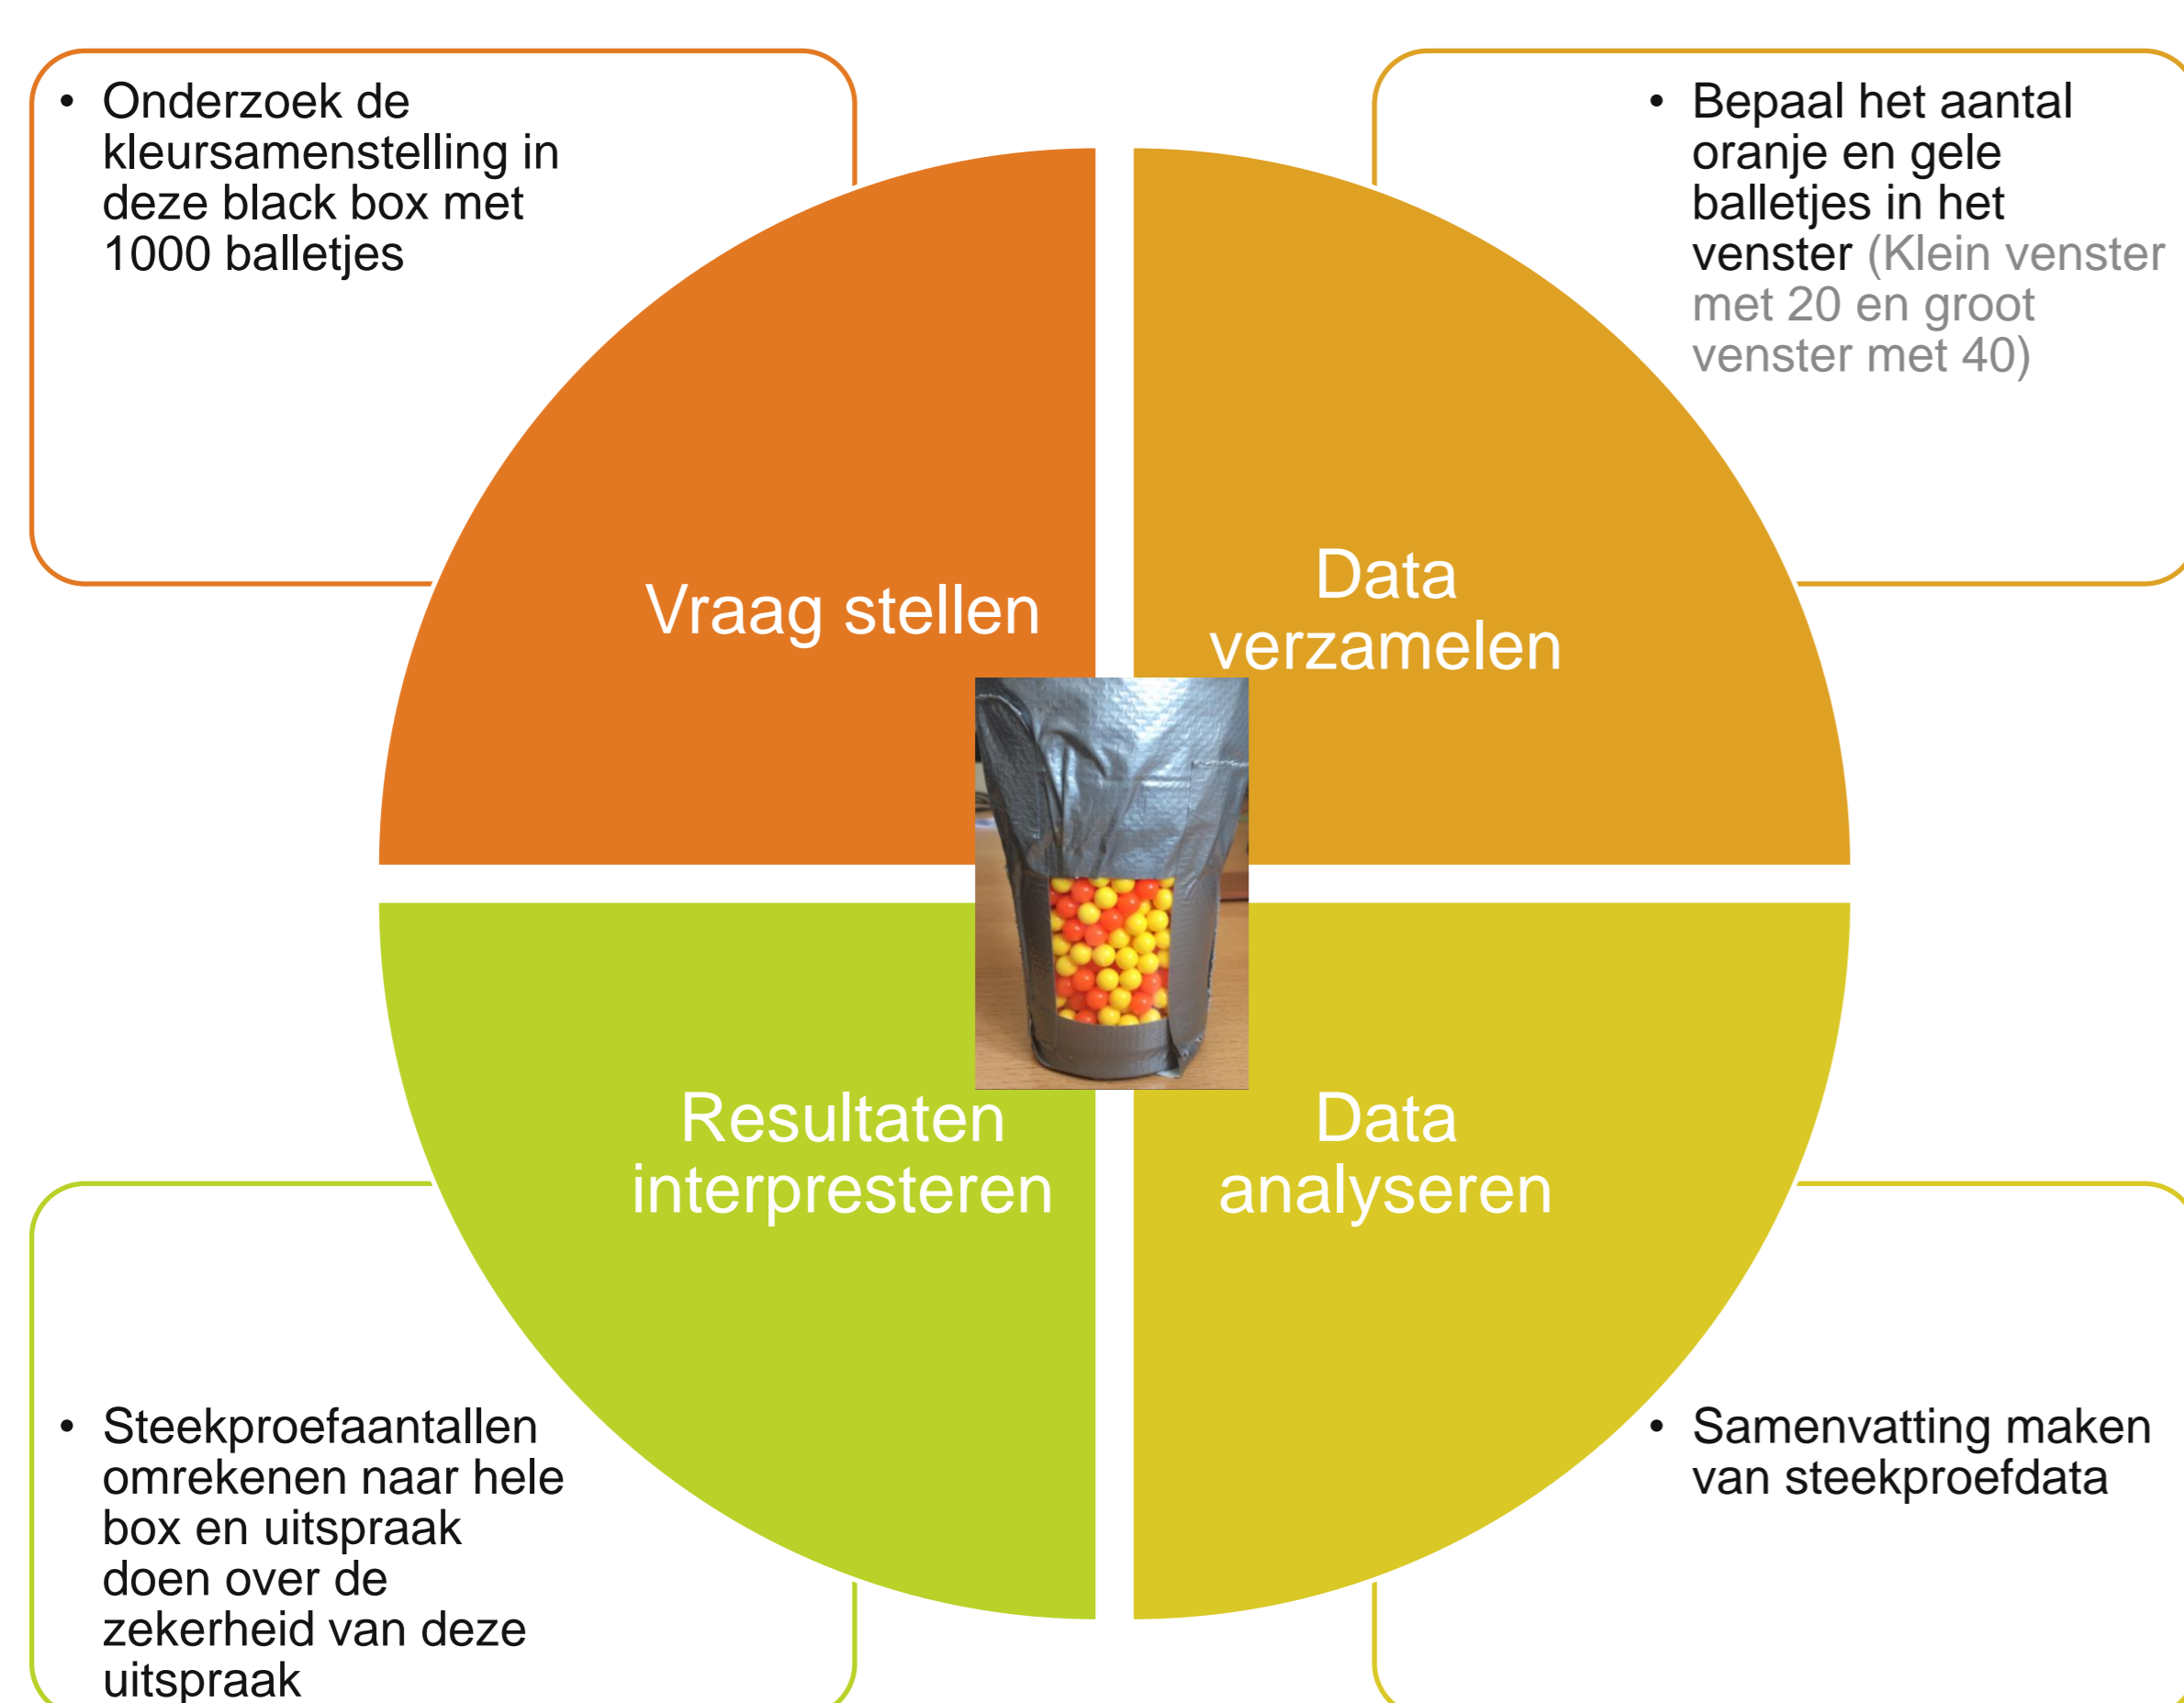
• Onderzoek de kleursamenstelling in deze black box met 1000 balletjes

• Bepaal het aantal oranje en gele balletjes in het venster (Klein venster met 20 en groot venster met 40)

Vraag stellen

Data verzamelen

Resultaten interpresteren

Data analyseren

• Steekproefaantallen omrekenen naar hele box en uitspraak doen over de zekerheid van deze uitspraak

• Samenvatting maken van steekproefdata